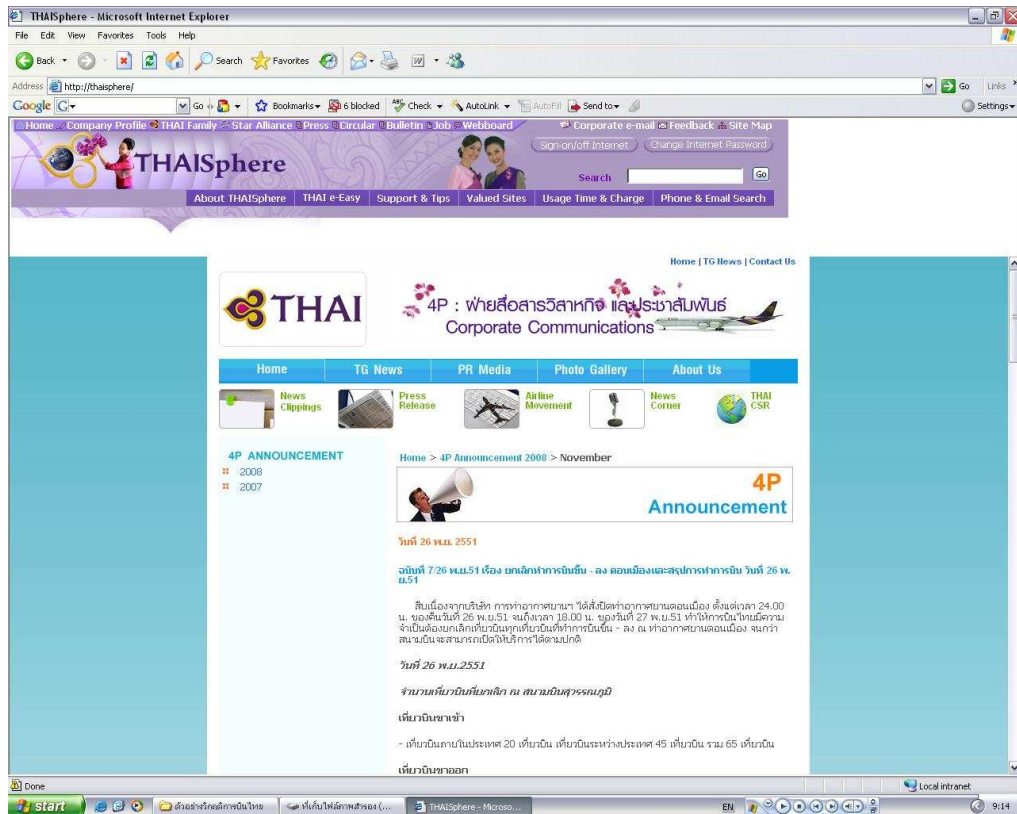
THAISphere - Microsoft Internet Explorer

File Edit View Favorites Tools Help

Back Search Favorites

Address http://thaisphere/ Go Links

Google Go Bookmarks 6 blocked Check AutoLink AutoFill Send to Settings

Home Company Profile THAI Family Star Alliance Press Circular Bulletin Job Webboard Corporate e-mail Feedback Site Map

Sign-on/off Internet Change Internet Password

THAISphere

Search Go

About THAISphere THAI e-Easy Support & Tips Valued Sites Usage Time & Charge Phone & Email Search

Home | TG News | Contact Us

THAI

4P : ฝ่ายสื่อสารวิสาหกิจ และประชาสัมพันธ์
Corporate Communications

Home TG News PR Media Photo Gallery About Us

News Clippings Press Release Airline Movement News Corner THAI CSR

4P ANNOUNCEMENT
2008
2007

Home > 4P Announcement 2008 > November

4P Announcement

วันที่ 26 พ.ย. 2551

ฉบับที่ 7/26 พ.ย.51 เรื่อง ยกเลิกทำการบินขึ้น - ลง ดอนเมืองและสรุปการทำการบิน วันที่ 26 พ.ย.51

สืบเนื่องจากบริษัท การท่าอากาศยานฯ ได้สั่งปิดท่าอากาศยานดอนเมือง ตั้งแต่เวลา 24.00 น. ของคืนวันที่ 26 พ.ย.51 จนถึงเวลา 18.00 น. ของวันที่ 27 พ.ย.51 ทำให้การบินไทยมีความจำเป็นต้องยกเลิกเที่ยวบินทุกเที่ยวบินที่ทำการบินขึ้น - ลง ณ ท่าอากาศยานดอนเมือง จนกว่าสนามบินจะสามารถเปิดให้บริการได้ตามปกติ

วันที่ 26 พ.ย.2551

จำนวนเที่ยวบินที่ยกเลิก ณ สนามบินสุวรรณภูมิ

เที่ยวบินขาเข้า

- เที่ยวบินภายในประเทศ 20 เที่ยวบิน เที่ยวบินระหว่างประเทศ 45 เที่ยวบิน รวม 65 เที่ยวบิน

เที่ยวบินขาออก

Done Local intranet

start ตัวอย่างวิกฤติการบินไทย ที่เก็บไฟล์ภาพสำรอง (... THAISphere - Microso... EN 9:14